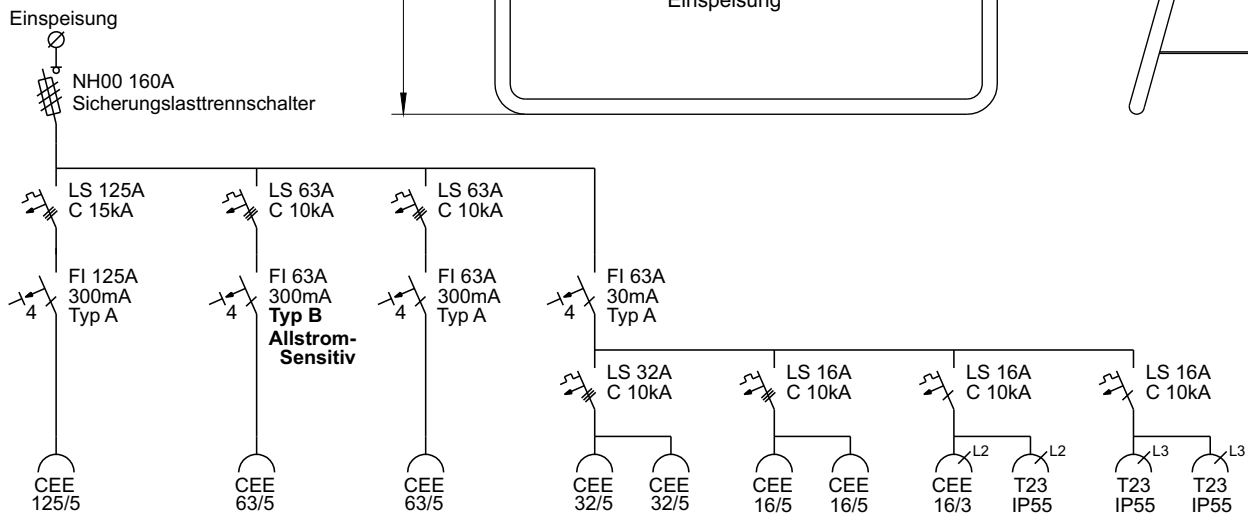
Einspeisung

NH00 160A
Sicherungslasttrennschalter

Einspeisung

LS 125A
C 15kA

LS 63A
C 10kA

LS 63A
C 10kA

FI 125A
300mA
Typ A

4

FI 63A
300mA
**Typ B**
**Allstrom-Sensitiv**

4

FI 63A
300mA
Typ A

4

FI 63A
30mA
Typ A

4

LS 32A
C 10kA

LS 16A
C 10kA

LS 16A
C 10kA

LS 16A
C 10kA

L2

L2

L3

L3

CEE
125/5

CEE
63/5

CEE
63/5

CEE
32/5

CEE
32/5

CEE
16/5

CEE
16/5

CEE
16/3

T23
IP55

T23
IP55

T23
IP55